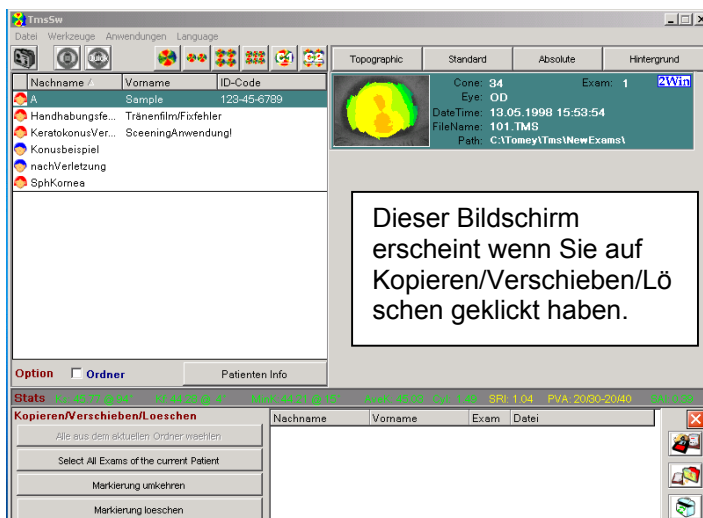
TmsSw

Datei Werkzeuge Anwendungen Language

Topographic | Standard | Absolute | Hintergrund

| Nachname | Vorname | ID-Code |
|---|---|---|
| A | Sample | 123-45-6789 |
| Handhabungsfe... | Tränenfilm/Fixfehler | |
| KeratokonusVer... | SceeningAnwendung! | |
| Konusbeispiel | | |
| nachVerletzung | | |
| SphKornea | | |

Cone: 34 Exam: 1 2Win
Eye: OD
DateTime: 13.05.1998 15:53:54
FileName: 101.TMS
Path: C:\Tomey\Tms\NewExams\

Dieser Bildschirm erscheint wenn Sie auf Kopieren/Verschieben/Löschen geklickt haben.

Option Ordner Patienten Info

Stats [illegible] SRI: 1.04 PVA: 20/30-20/40 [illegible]

Kopieren/Verschieben/Loeschen

Alle aus dem aktuellen Ordner waehlen
Select All Exams of the current Patient
Markierung umkehren
Markierung loeschen

| Nachname | Vorname | Exam | Datei |
|---|---|---|---|